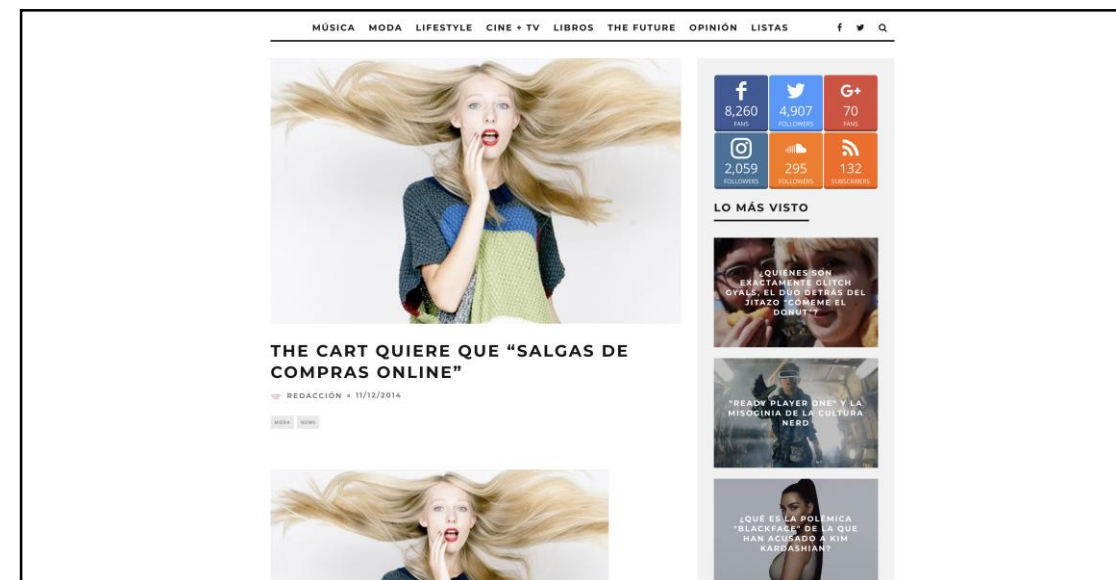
MÚSICA MODA LIFESTYLE CINE + TV LIBROS THE FUTURE OPINIÓN LISTAS

8,260
FANS

4,907
FOLLOWERS

70
FANS

2,059
FOLLOWERS

295
FOLLOWERS

132
SUBSCRIBERS

LO MÁS VISTO

¿QUIÉNES SON EXACTAMENTE GLITCH GYALS, EL DÚO DETRÁS DEL JITAZO "CÓMEME EL DONUT"?

"READY PLAYER ONE" Y LA MISOGINIA DE LA CULTURA NERD

¿QUÉ ES LA POLÉMICA "BLACKFACE" DE LA QUE HAN ACUSADO A KIM KARDASHIAN?

THE CART QUIERE QUE "SALGAS DE COMPRAS ONLINE"

REDACCIÓN • 11/12/2014

MODA NEWS